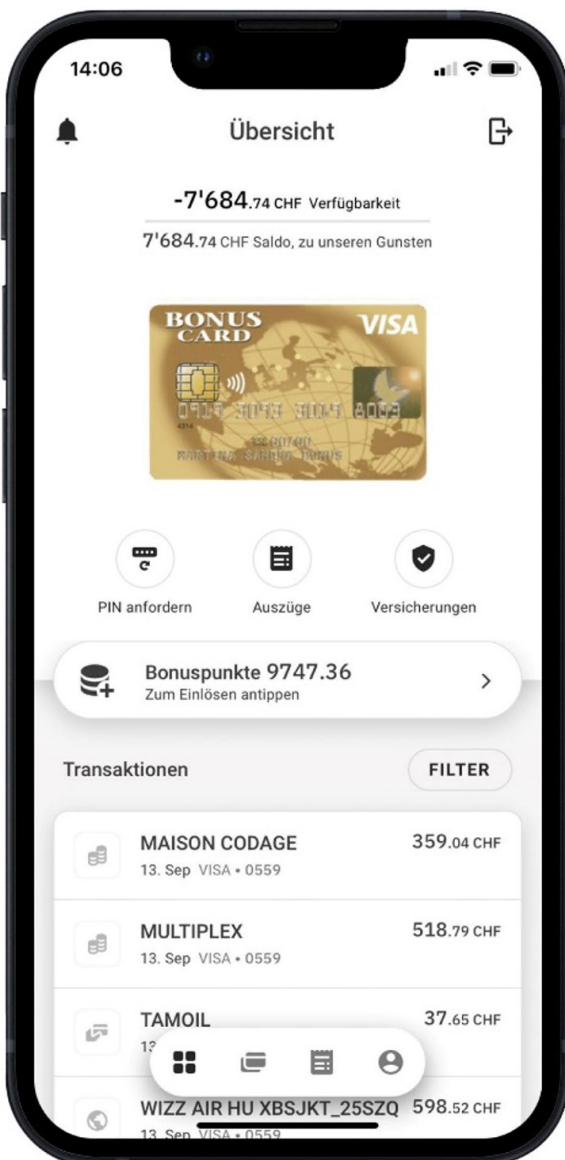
14:06

Übersicht

-7'684.74 CHF Verfügbarkeit

7'684.74 CHF Saldo, zu unseren Gunsten

BONUS CARD

VISA

PIN anfordern

Auszüge

Versicherungen

Bonuspunkte 9747.36
Zum Einlösen antippen

Transaktionen

FILTER

MAISON CODAGE
13. Sep VISA • 0559
359.04 CHF

MULTIPLEX
13. Sep VISA • 0559
518.79 CHF

TAMOIL
13 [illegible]
37.65 CHF

WIZZ AIR HU XBSJKT_25SZQ
13. Sep VISA • 0559
598.52 CHF